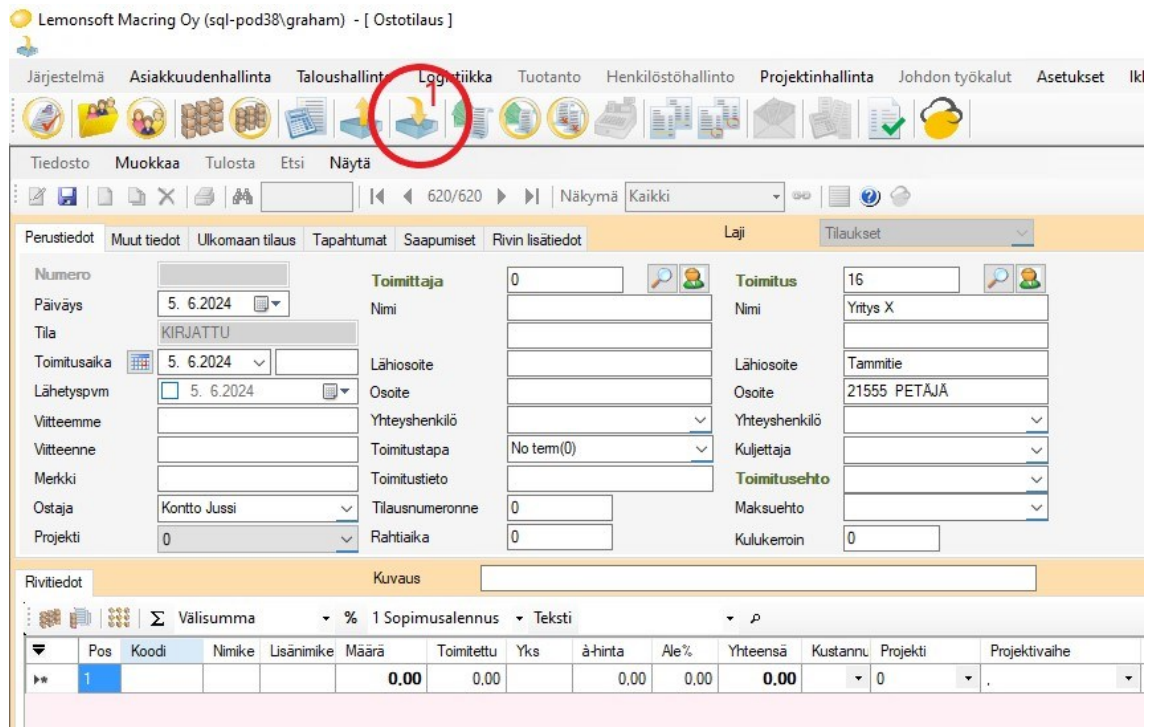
Lemonsoft Macring Oy (sql-pod38\graham) - [ Ostotilaus ]

Järjestelmä Asiakkuudenhallinta Taloushallinto Logistiikka Tuotanto Henkilöstöhallinto Projektinhallinta Johdon työkalut Asetukset Ik

1

Tiedosto Muokkaa Tulosta Etsi Näytä

620/620 Näkymä Kaikki

Perustiedot Muut tiedot Ulkomaan tilaus Tapahtumat Saapumiset Rivin lisätiedot

Laji Tilaukset

Numero
Päiväys 5. 6.2024
Tila KIRJATTU
Toimitusaika 5. 6.2024
Lähetyspvm 5. 6.2024
Viitteemme
Viitteenne
Merkki
Ostaja Kontto Jussi
Projekti 0

Toimittaja 0
Nimi
Lähiosoite
Osoite
Yhteyshenkilö
Toimitustapa No term(0)
Toimitustieto
Tilausnumeronne 0
Rahtiaika 0

Toimitus 16
Nimi Yritys X
Lähiosoite Tammitie
Osoite 21555 PETÄJÄ
Yhteyshenkilö
Kuljettaja
Toimitusehto
Maksuehto
Kulukerroin 0

Rivitiedot

Kuvaus

Σ Välisumma % 1 Sopimusalennus Teksti

| | Pos | Koodi | Nimike | Lisänimike | Määrä | Toimitettu | Yks | à-hinta | Ale% | Yhteensä | Kustannu | Projekti | Projektivaihe |
|---|---|---|---|---|---|---|---|---|---|---|---|---|---|
| ▸* | 1 | | | | 0,00 | 0,00 | | 0,00 | 0,00 | 0,00 | | 0 | . |